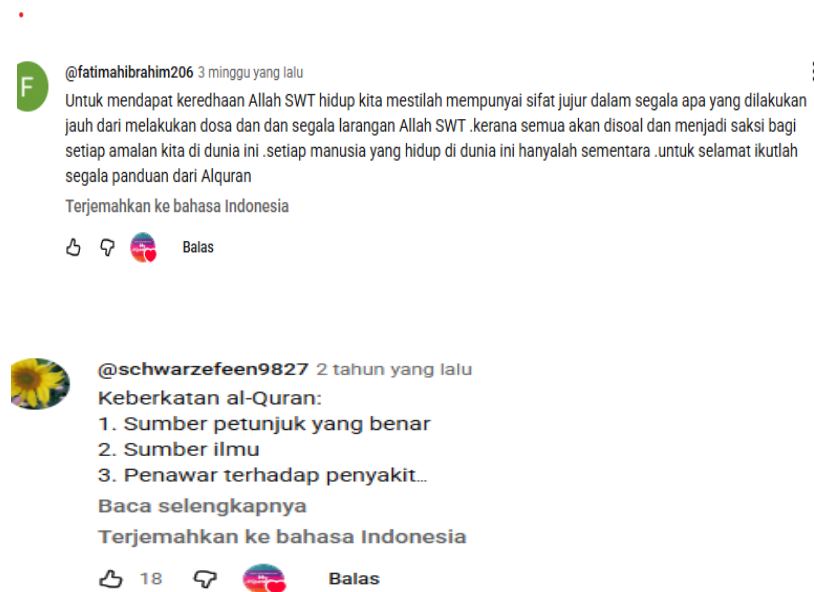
F

@fatimahibrahim206 3 minggu yang lalu

Untuk mendapat keredhaan Allah SWT hidup kita mestilah mempunyai sifat jujur dalam segala apa yang dilakukan jauh dari melakukan dosa dan dan segala larangan Allah SWT .kerana semua akan disoal dan menjadi saksi bagi setiap amalan kita di dunia ini .setiap manusia yang hidup di dunia ini hanyalah sementara .untuk selamat ikutlah segala panduan dari Alquran

Terjemahkan ke bahasa Indonesia

Balas

@schwarzefeen9827 2 tahun yang lalu

Keberkatan al-Quran:
1. Sumber petunjuk yang benar
2. Sumber ilmu
3. Penawar terhadap penyakit...

Baca selengkapnya

Terjemahkan ke bahasa Indonesia

18

Balas